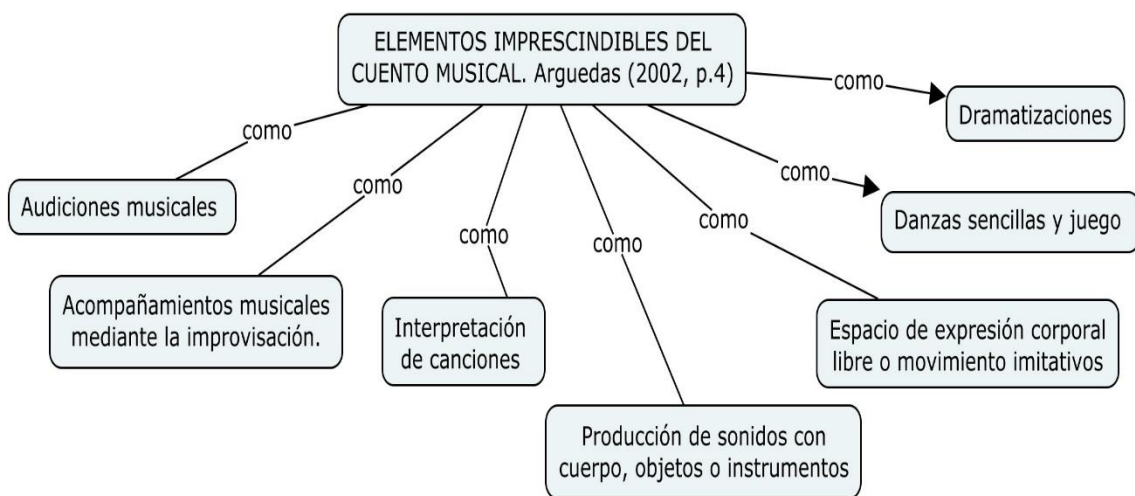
ELEMENTOS IMPRESCINDIBLES DEL CUENTO MUSICAL. Arguedas (2002, p.4)

como

Dramatizaciones

como

Audiciones musicales

como

Acompañamientos musicales mediante la improvisación.

como

Interpretación de canciones

como

Producción de sonidos con cuerpo, objetos o instrumentos

como

Espacio de expresión corporal libre o movimiento imitativos

como

Danzas sencillas y juego